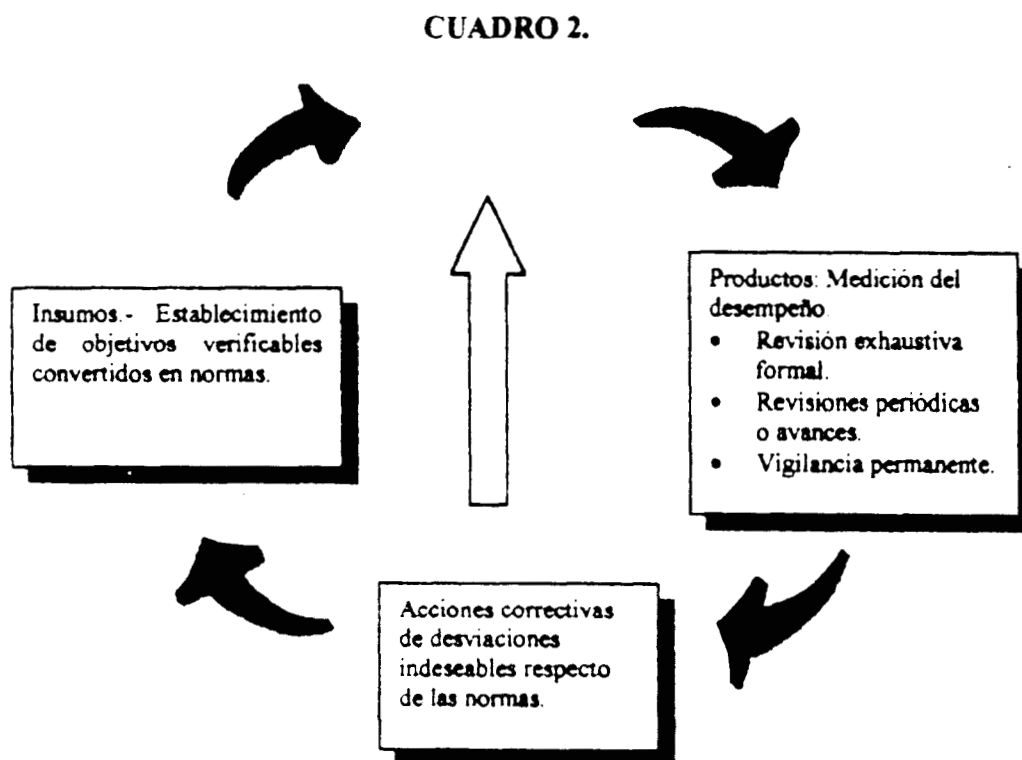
CUADRO 2.

Insumos.- Establecimiento de objetivos verificables convertidos en normas.

Productos: Medición del desempeño.
- Revisión exhaustiva formal.
- Revisiones periódicas o avances.
- Vigilancia permanente.

Acciones correctivas de desviaciones indeseables respecto de las normas.